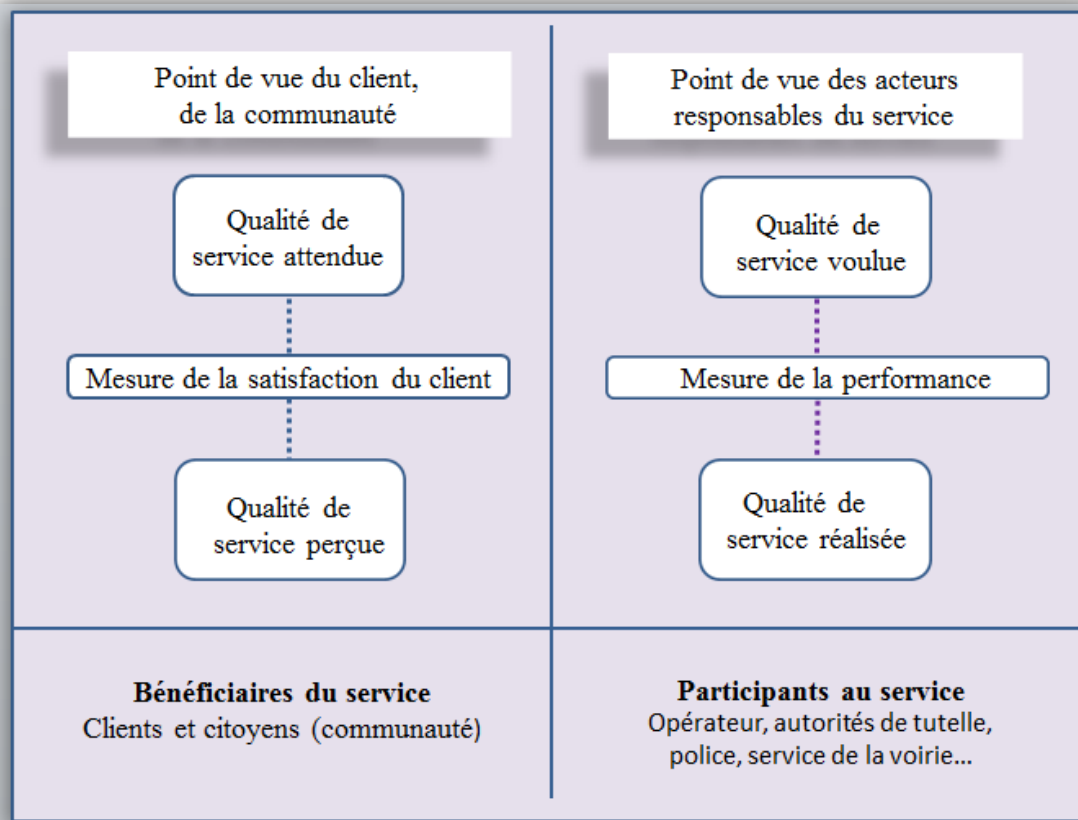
Point de vue du client, de la communauté

Qualité de service attendue

Mesure de la satisfaction du client

Qualité de service perçue

Point de vue des acteurs responsables du service

Qualité de service voulue

Mesure de la performance

Qualité de service réalisée

**Bénéficiaires du service**
Clients et citoyens (communauté)

**Participants au service**
Opérateur, autorités de tutelle, police, service de la voirie…